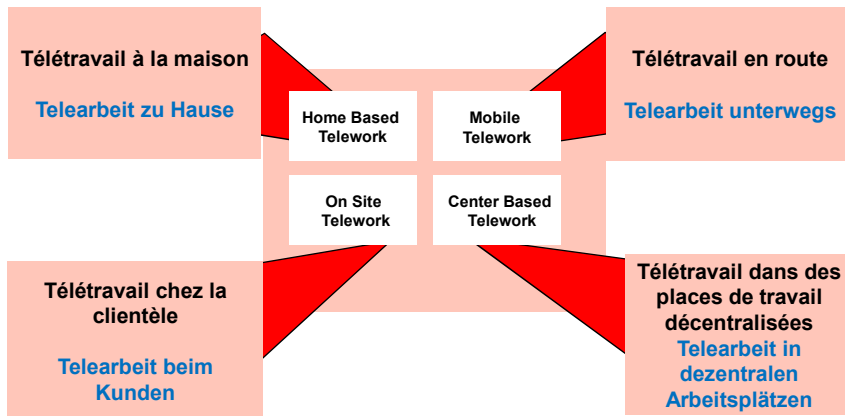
Télétravail à la maison

Telearbeit zu Hause

Télétravail en route

Telearbeit unterwegs

Home Based Telework

Mobile Telework

On Site Telework

Center Based Telework

Télétravail chez la clientèle

Telearbeit beim Kunden

Télétravail dans des places de travail décentralisées

Telearbeit in dezentralen Arbeitsplätzen